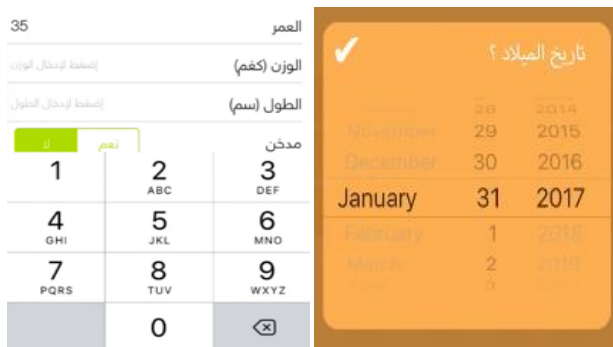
العمر 35

الوزن (كغم) إضغط لإدخال الوزن

الطول (سم) إضغط لإدخال الطول

مدخن نعم لا

1
2 ABC
3 DEF
4 GHI
5 JKL
6 MNO
7 PQRS
8 TUV
9 WXYZ
0

✔ تاريخ الميلاد ؟

| | 28 | 2014 |
|---|---|---|
| November | 29 | 2015 |
| December | 30 | 2016 |
| January | 31 | 2017 |
| February | 1 | 2018 |
| March | 2 | 2019 |
| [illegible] | 3 | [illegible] |